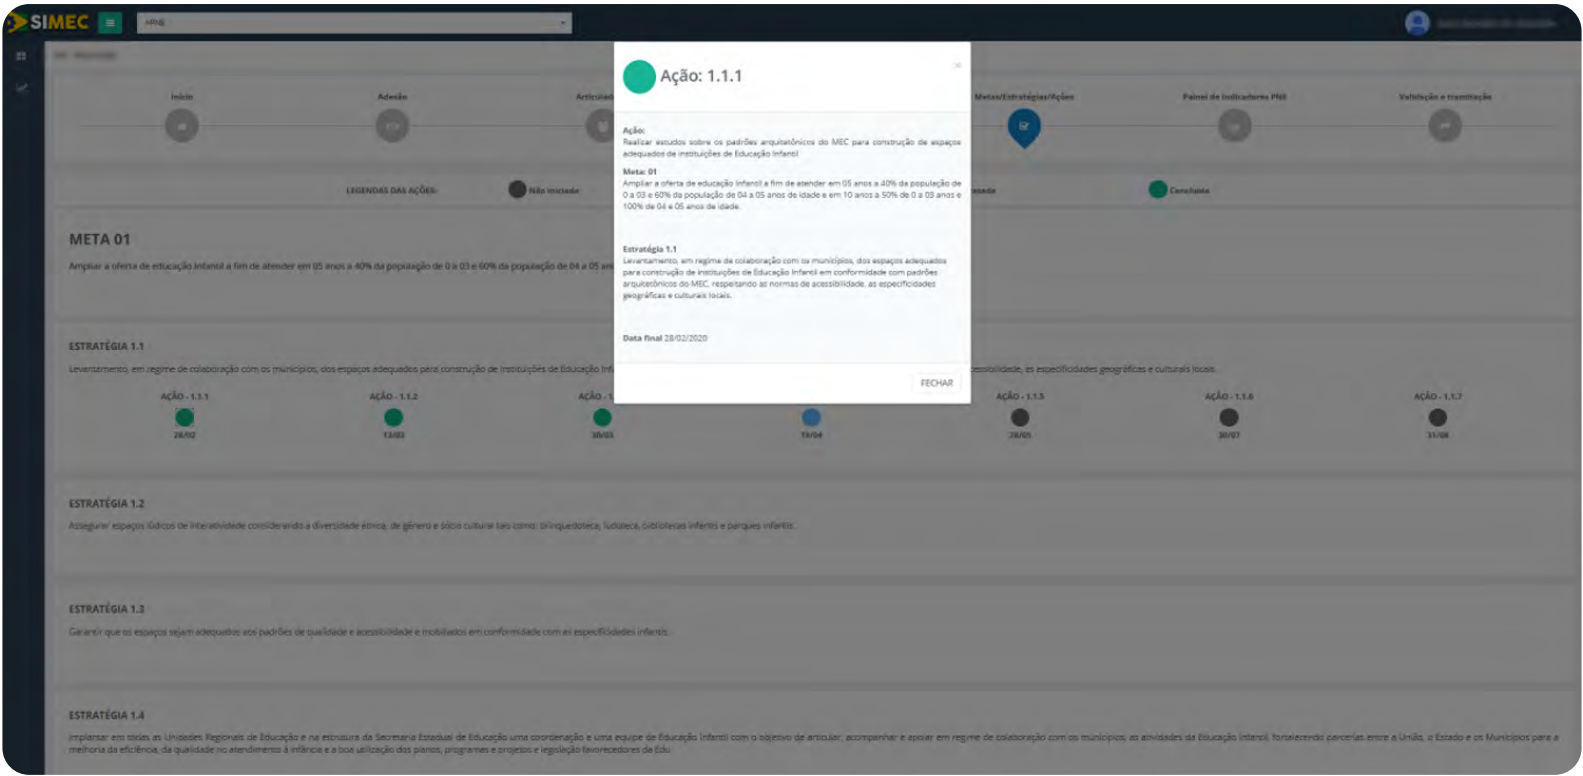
SIMEC

PNE

Início

Adesão

Articulação

Metas/Estratégias/Ações

Painel de Indicadores PNE

Validação e transmissão

LEGENDAS DAS AÇÕES:

Não iniciada

Concluída

META 01

Ampliar a oferta de educação infantil a fim de atender em 05 anos a 40% da população de 0 a 03 e 60% da população de 04 a 05 anos

ESTRATÉGIA 1.1

Levantamento, em regime de colaboração com os municípios, dos espaços adequados para construção de instituições de Educação Infantil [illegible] acessibilidade, as especificidades geográficas e culturais locais.

AÇÃO - 1.1.1
28/02

AÇÃO - 1.1.2
13/03

AÇÃO - 1
30/03

19/04

AÇÃO - 1.1.5
28/05

AÇÃO - 1.1.6
30/07

AÇÃO - 1.1.7
31/08

ESTRATÉGIA 1.2

Assegurar espaços lúdicos de interatividade considerando a diversidade étnica, de gênero e sócio cultural tais como: brinquedoteca, ludoteca, bibliotecas infantis e parques infantis.

ESTRATÉGIA 1.3

Garantir que os espaços sejam adequados aos padrões de qualidade e acessibilidade e mobiliados em conformidade com as especificidades infantis.

ESTRATÉGIA 1.4

Implantar em todas as Unidades Regionais de Educação e na estrutura da Secretaria Estadual de Educação uma coordenação e uma equipe de Educação Infantil com o objetivo de articular, acompanhar e apoiar em regime de colaboração com os municípios, as atividades da Educação Infantil, fortalecendo parcerias entre a União, o Estado e os Municípios para a melhoria da eficiência, da qualidade no atendimento à infância e a boa utilização dos planos, programas e projetos e legislação favorecedores da Edu.

Ação: 1.1.1

×

Ação:
Realizar estudos sobre os padrões arquitetônicos do MEC para construção de espaços adequados de instituições de Educação Infantil

Meta: 01
Ampliar a oferta de educação infantil a fim de atender em 05 anos a 40% da população de 0 a 03 e 60% da população de 04 a 05 anos de idade e em 10 anos a 50% de 0 a 03 anos e 100% de 04 a 05 anos de idade.

Estratégia 1.1
Levantamento, em regime de colaboração com os municípios, dos espaços adequados para construção de instituições de Educação Infantil em conformidade com padrões arquitetônicos do MEC, respeitando as normas de acessibilidade, as especificidades geográficas e culturais locais.

Data final 28/02/2020

FECHAR